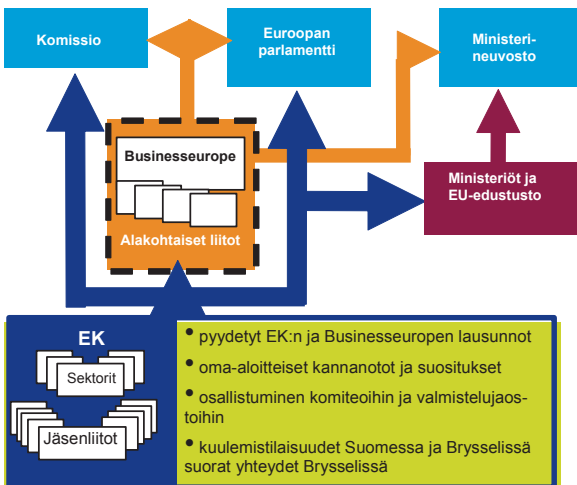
Komissio

Euroopan parlamentti

Ministerineuvosto

Businesseurope

Alakohtaiset liitot

Ministeriöt ja EU-edustusto

EK

Sektorit

Jäsenliitot

• pyydetyt EK:n ja Businesseuropen lausunnot
• oma-aloitteiset kannanotot ja suositukset
• osallistuminen komiteoihin ja valmistelujaostoihin
• kuulemistilaisuudet Suomessa ja Brysselissä suorat yhteydet Brysselissä